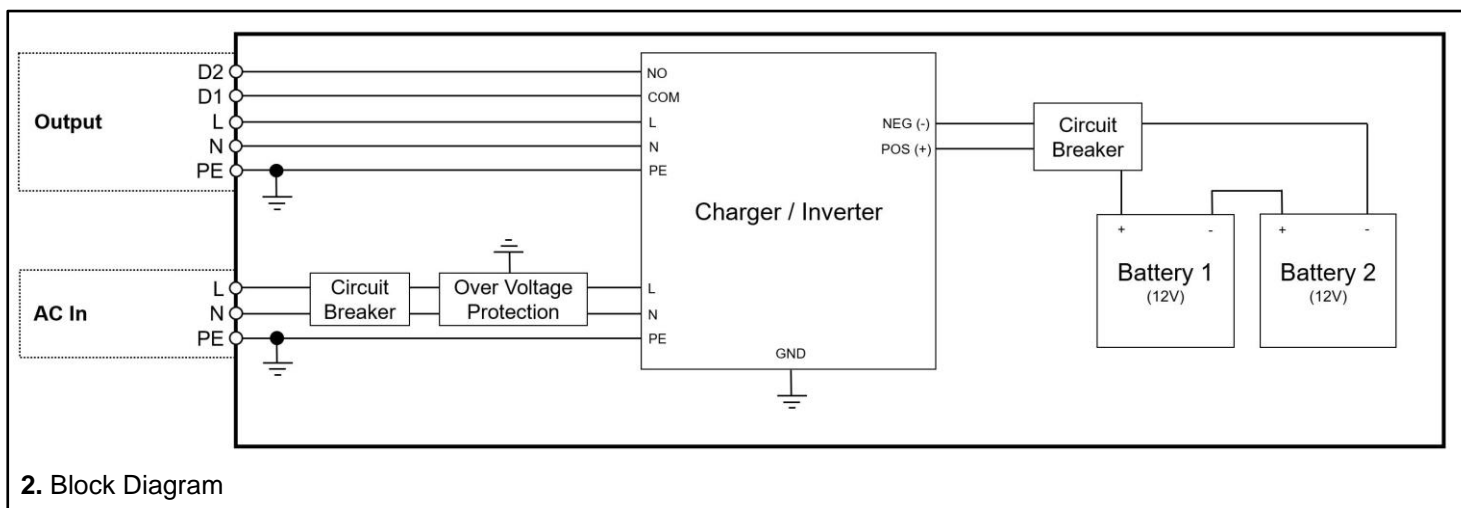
Output

D2
D1
L
N
PE

AC In

L
N
PE

Circuit Breaker

Over Voltage Protection

NO
COM
L
N
PE

Charger / Inverter

L
N
PE

GND

NEG (-)
POS (+)

Circuit Breaker

+
-
Battery 1
(12V)

+
-
Battery 2
(12V)

**2.** Block Diagram